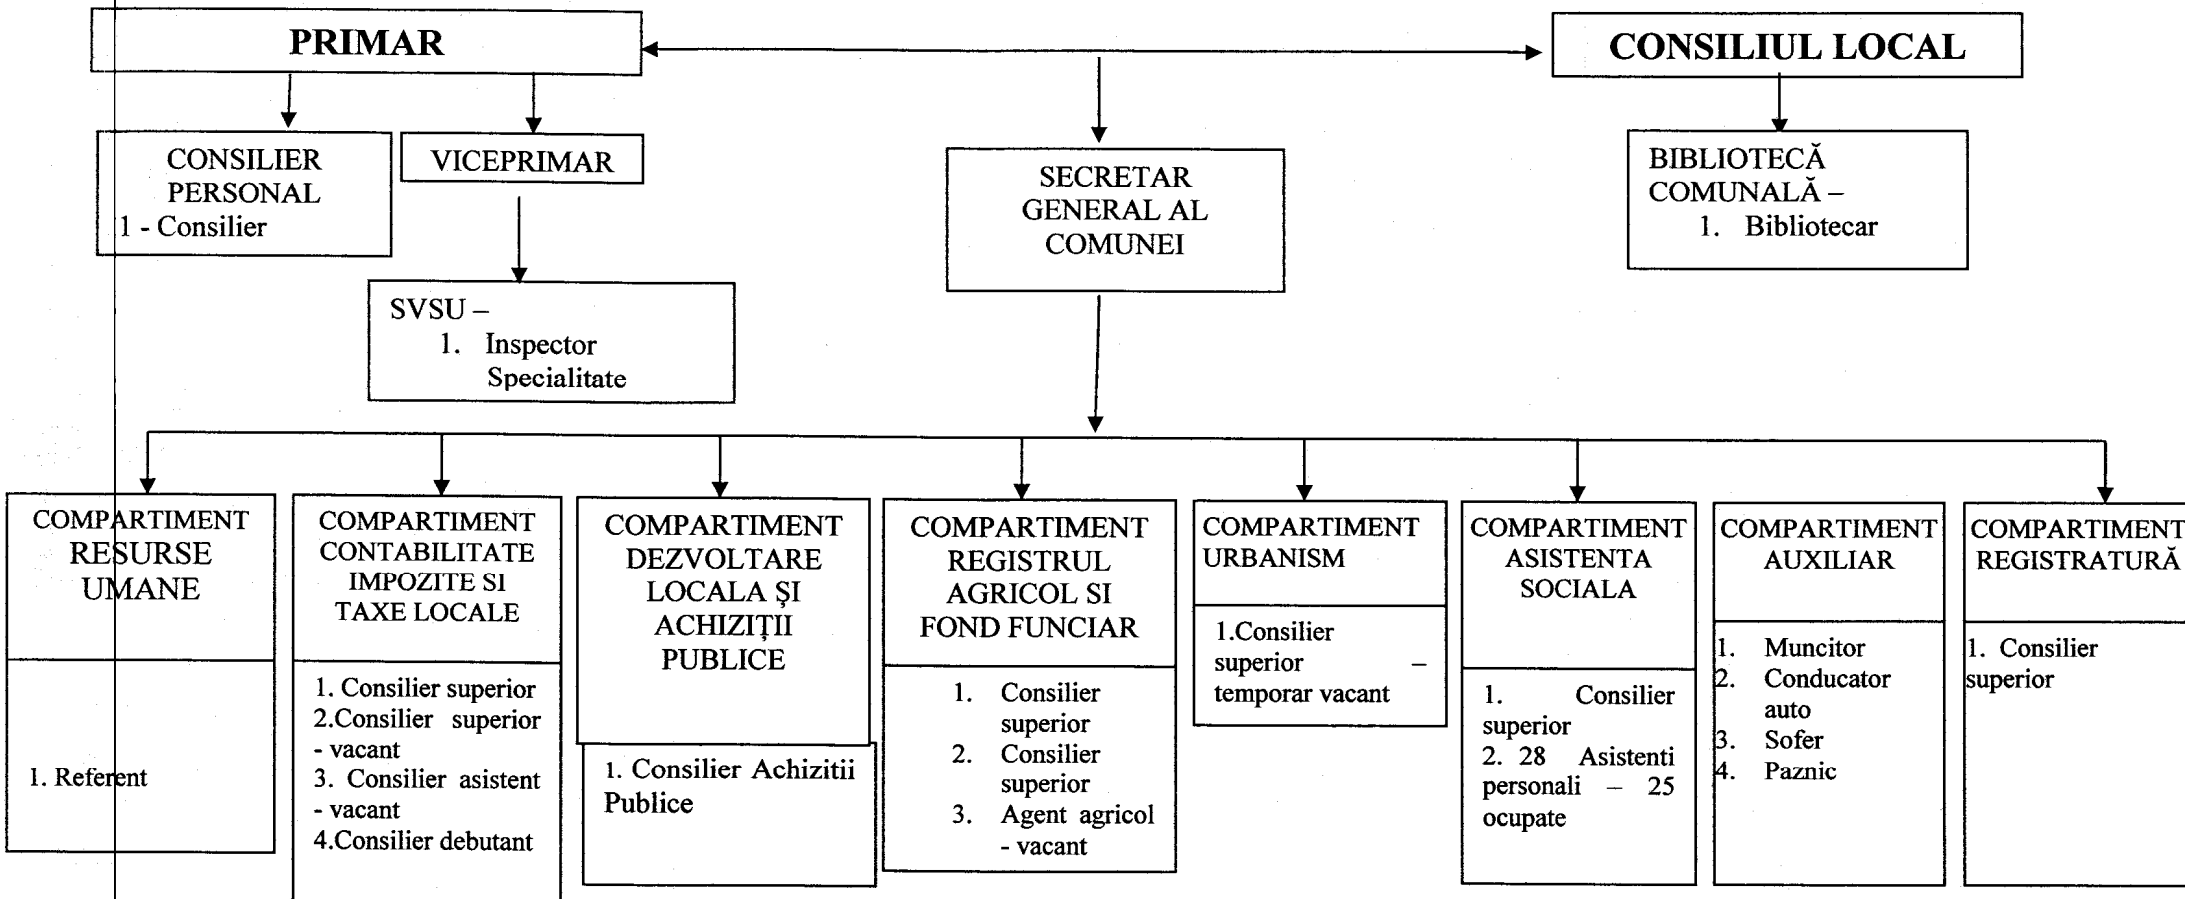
PRIMAR

CONSILIUL LOCAL

CONSILIER PERSONAL
1 - Consilier

VICEPRIMAR

SECRETAR GENERAL AL COMUNEI

BIBLIOTECĂ COMUNALĂ –
1. Bibliotecar

SVSU –
1. Inspector Specialitate

COMPARTIMENT RESURSE UMANE

1. Referent

COMPARTIMENT CONTABILITATE IMPOZITE SI TAXE LOCALE

1. Consilier superior
2.Consilier superior - vacant
3. Consilier asistent - vacant
4.Consilier debutant

COMPARTIMENT DEZVOLTARE LOCALA ŞI ACHIZIŢII PUBLICE

1. Consilier Achizitii Publice

COMPARTIMENT REGISTRUL AGRICOL SI FOND FUNCIAR

1. Consilier superior
2. Consilier superior
3. Agent agricol - vacant

COMPARTIMENT URBANISM

1.Consilier superior – temporar vacant

COMPARTIMENT ASISTENTA SOCIALA

1. Consilier superior
2. 28 Asistenti personali – 25 ocupate

COMPARTIMENT AUXILIAR

1. Muncitor
2. Conducator auto
3. Sofer
4. Paznic

COMPARTIMENT REGISTRATURĂ

1. Consilier superior